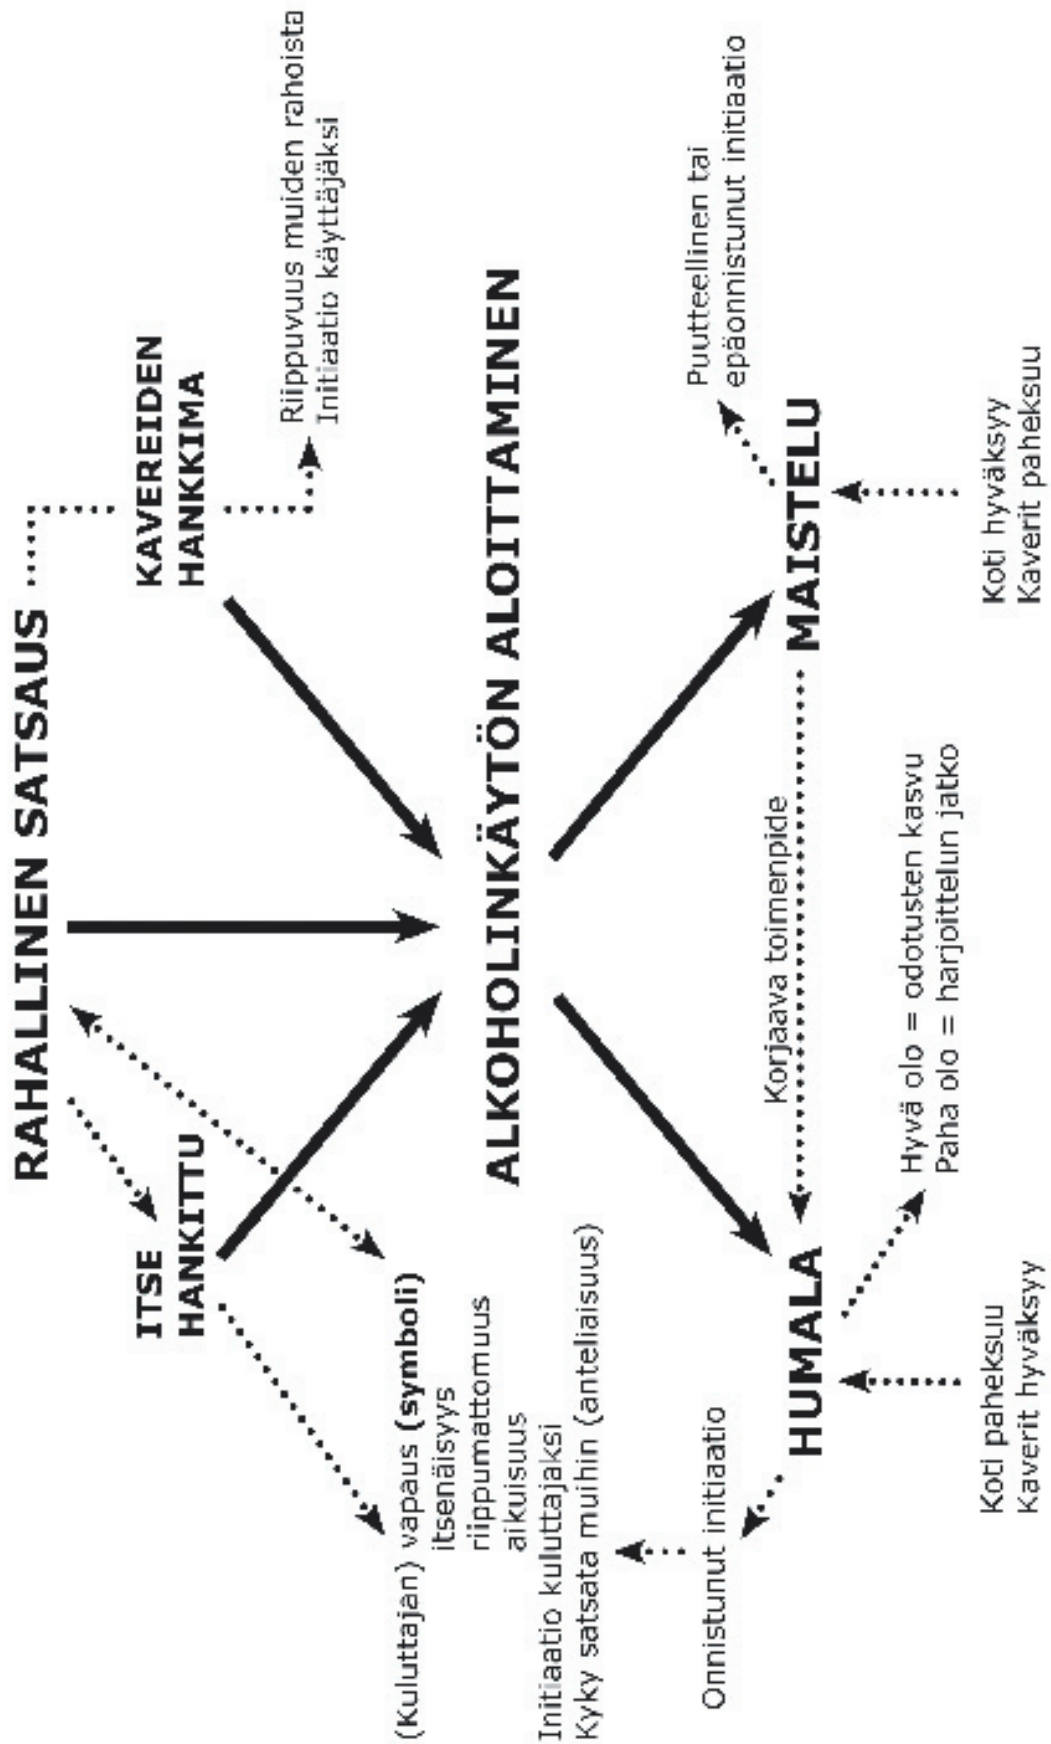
RAHALLINEN SATSAUS

KAVEREIDEN HANKKIMA

Riippuvuus muiden rahoista
Initiaatio käyttäjäksi

ITSE HANKITTU

(Kuluttajan) vapaus (symboli)
itsenäisyys
riippumattomuus
aikuisuus

Initiaatio kuluttajaksi
Kyky satsata muihin (anteliaisuus)

ALKOHOLINKÄYTÖN ALOITTAMINEN

MAISTELU

Puutteellinen tai
epäonnistunut initiaatio

Koti hyväksyy
Kaverit paheksuu

Korjaava toimenpide

HUMALA

Hyvä olo = odotusten kasvu
Paha olo = harjoittelun jatko

Onnistunut initiaatio

Koti paheksuu
Kaverit hyväksyy